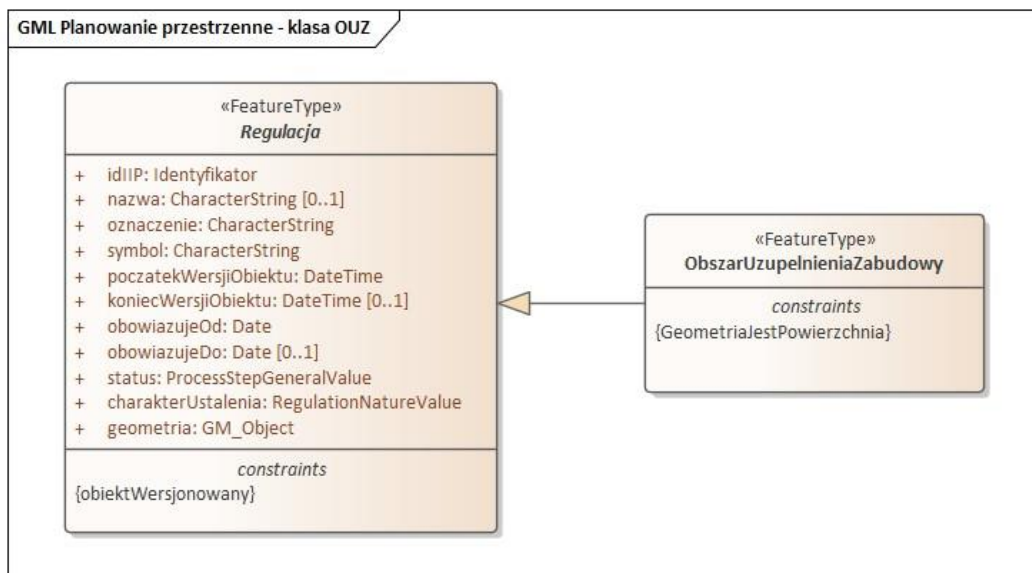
GML Planowanie przestrzenne - klasa OUZ

«FeatureType»
Regulacja

+ idIIP: Identyfikator
+ nazwa: CharacterString [0..1]
+ oznaczenie: CharacterString
+ symbol: CharacterString
+ poczatekWersjiObiektu: DateTime
+ koniecWersjiObiektu: DateTime [0..1]
+ obowiazujeOd: Date
+ obowiazujeDo: Date [0..1]
+ status: ProcessStepGeneralValue
+ charakterUstalenia: RegulationNatureValue
+ geometria: GM_Object

constraints
{obiektWersjonowany}

«FeatureType»
ObszarUzupelnieniaZabudowy

constraints
{GeometriaJestPowierzchnia}